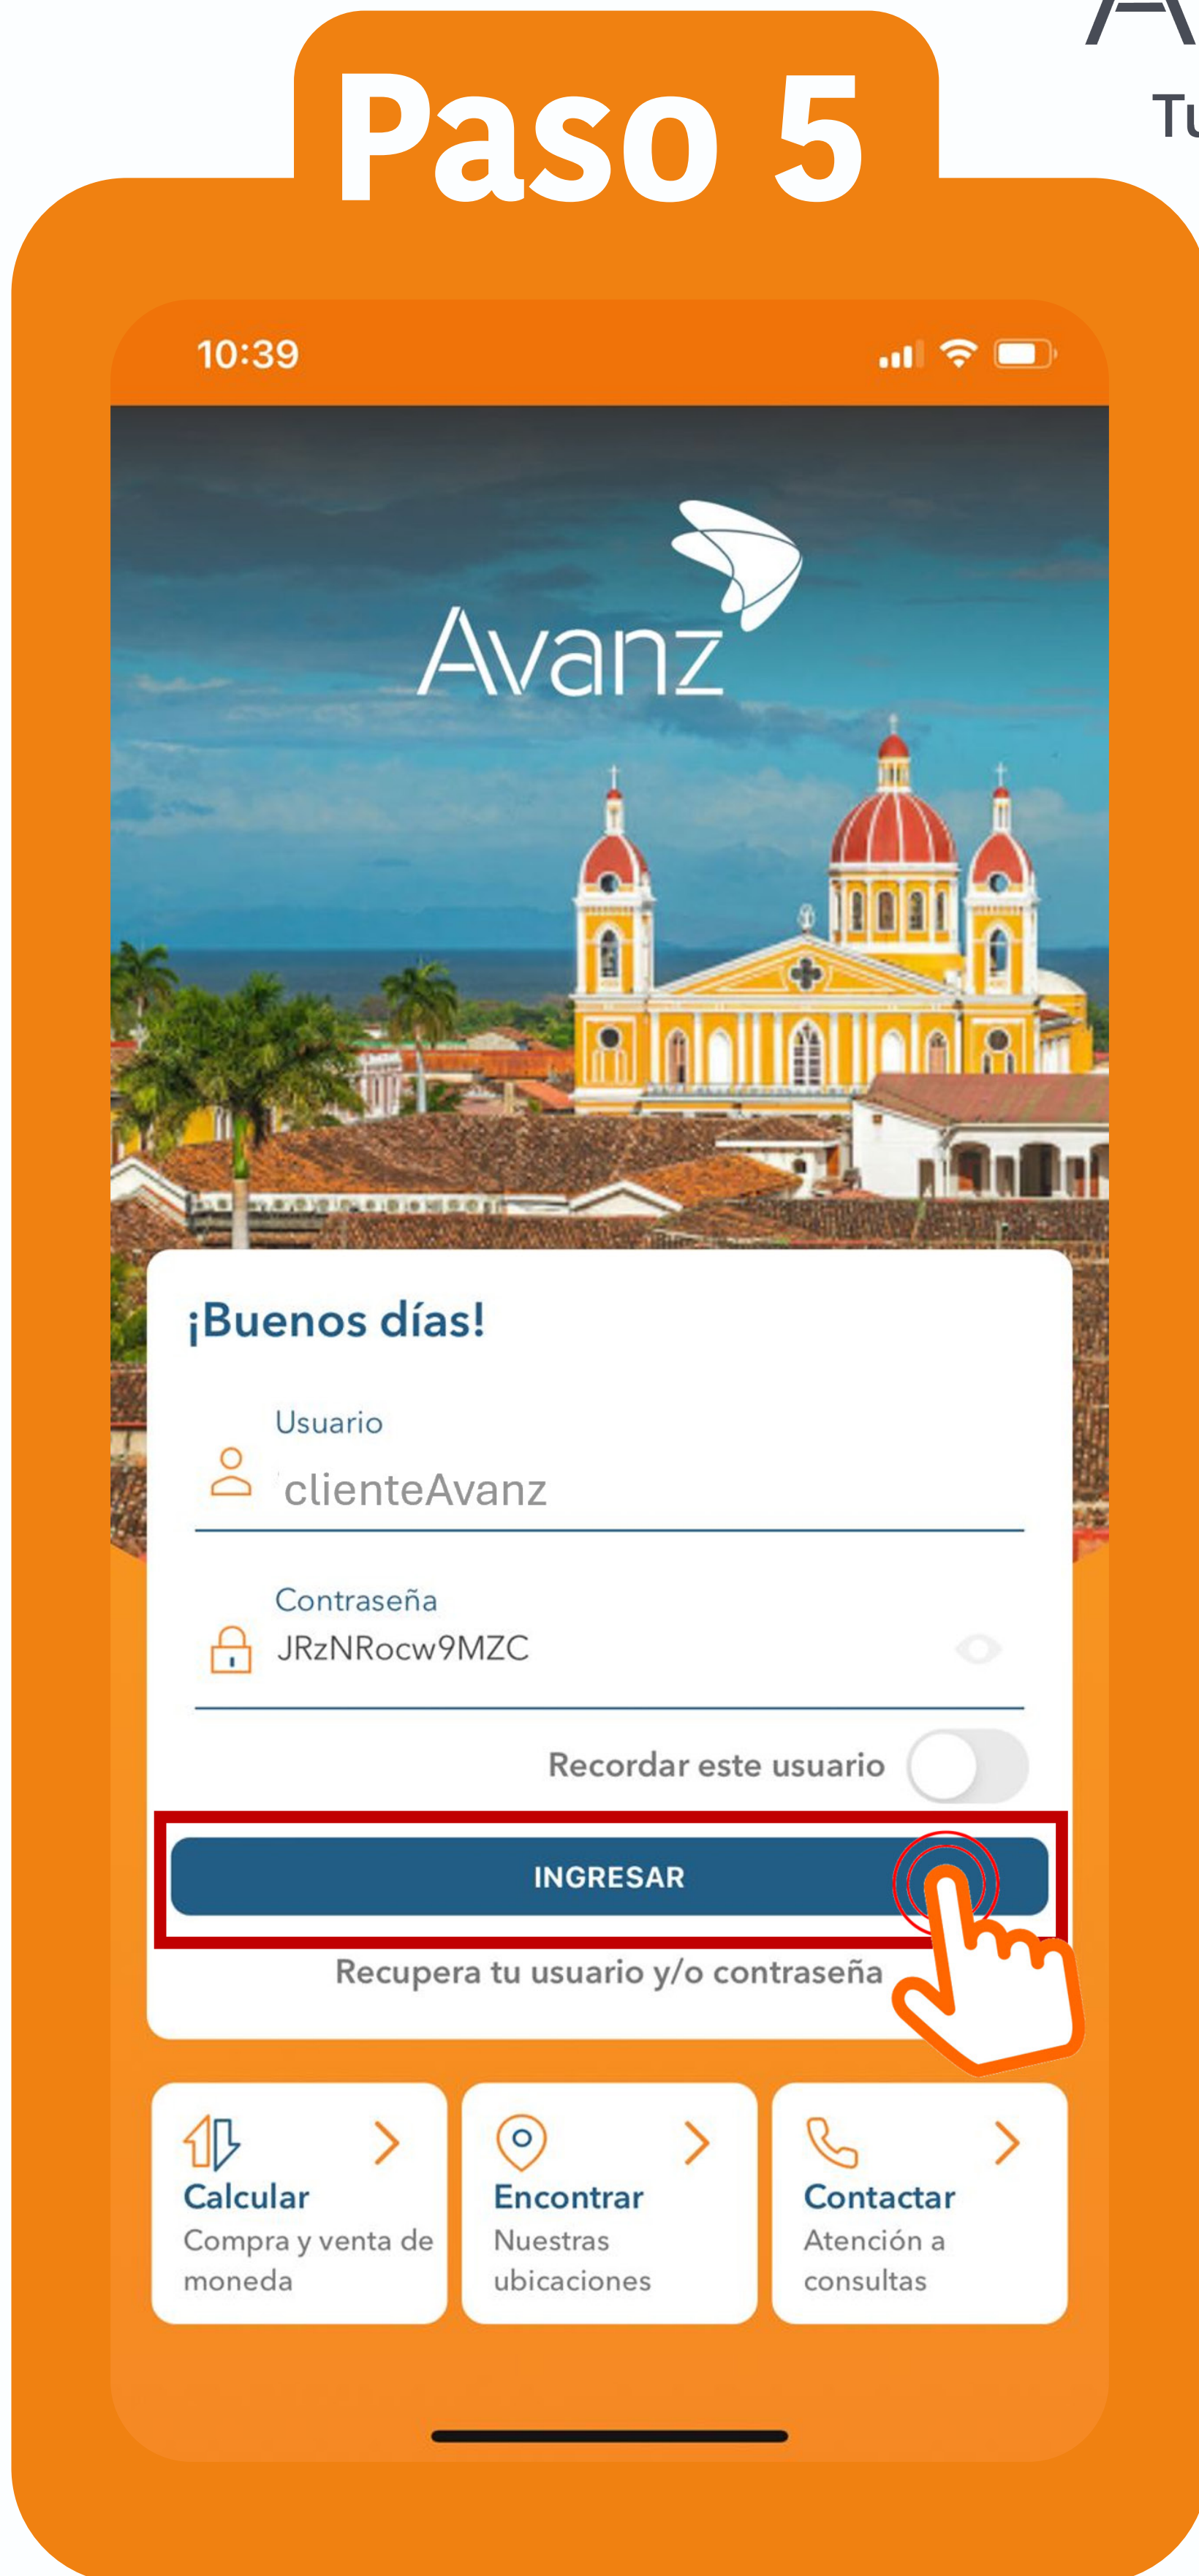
Paso 5

Tu

10:39

Avanz

¡Buenos días!

Usuario

clienteAvanz

Contraseña

JRzNRocw9MZC

Recordar este usuario

INGRESAR

Recupera tu usuario y/o contraseña

Calcular
Compra y venta de moneda

Encontrar
Nuestras ubicaciones

Contactar
Atención a consultas